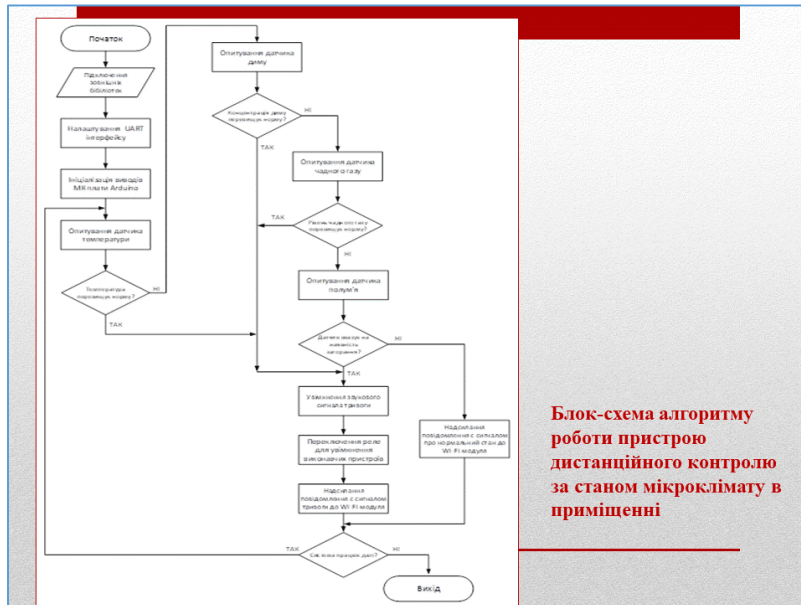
Початок

Підключення зовнішніх бібліотек

Налаштування UART інтерфейсу

Ініціалізація виводів МК плати Arduino

Опитування датчика температури

Температура перевищує норму?

НІ

ТАК

Опитування датчика диму

Концентрація диму перевищує норму?

НІ

ТАК

Опитування датчика чадного газу

ТАК

Рівень чадного газу перевищує норму?

НІ

Опитування датчика полум'я

Датчик вказує на наявність загорання?

НІ

ТАК

Увімкнення звукового сигналу тривоги

Перемикання реле для увімкнення виконавчих пристроїв

Надсилання повідомлення з сигналом тривоги до Wi Fi модуля

Надсилання повідомлення з сигналом про нормальний стан до Wi Fi модуля

ТАК

Система працює далі?

НІ

Вихід

Блок-схема алгоритму роботи пристрою дистанційного контролю за станом мікроклімату в приміщенні